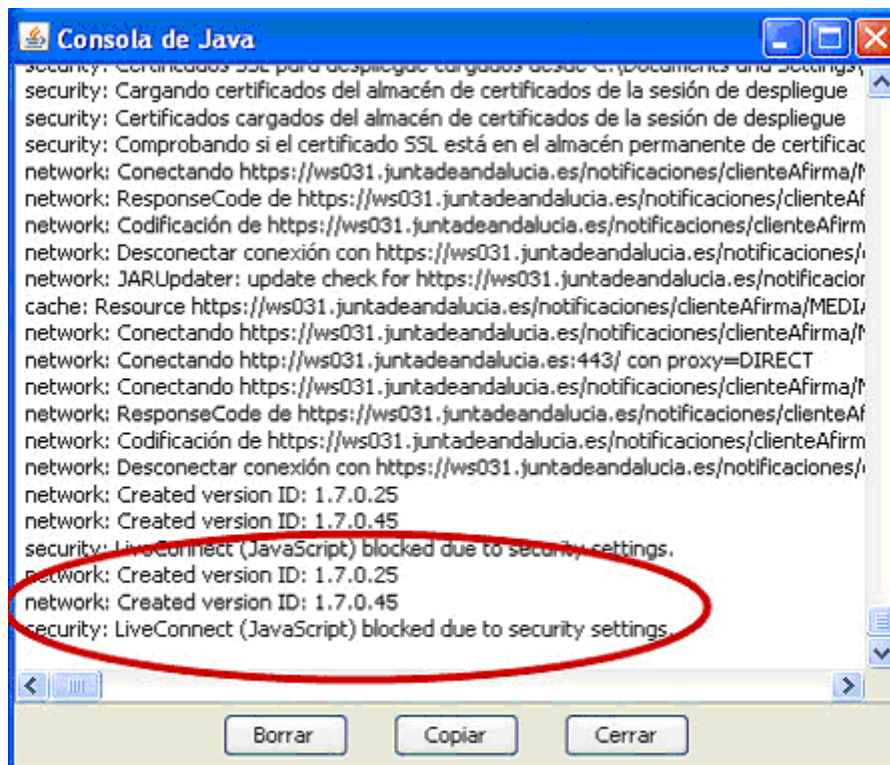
Consola de Java

security: Certificados SSL para despliegue cargados desde C:\Documents and Settings\
security: Cargando certificados del almacén de certificados de la sesión de despliegue
security: Certificados cargados del almacén de certificados de la sesión de despliegue
security: Comprobando si el certificado SSL está en el almacén permanente de certificac
network: Conectando https://ws031.juntadeandalucia.es/notificaciones/clienteAfirma/M
network: ResponseCode de https://ws031.juntadeandalucia.es/notificaciones/clienteAf
network: Codificación de https://ws031.juntadeandalucia.es/notificaciones/clienteAfirm
network: Desconectar conexión con https://ws031.juntadeandalucia.es/notificaciones/c
network: JARUpdater: update check for https://ws031.juntadeandalucia.es/notificacior
cache: Resource https://ws031.juntadeandalucia.es/notificaciones/clienteAfirma/MEDIA
network: Conectando https://ws031.juntadeandalucia.es/notificaciones/clienteAfirma/M
network: Conectando http://ws031.juntadeandalucia.es:443/ con proxy=DIRECT
network: Conectando https://ws031.juntadeandalucia.es/notificaciones/clienteAfirma/M
network: ResponseCode de https://ws031.juntadeandalucia.es/notificaciones/clienteAf
network: Codificación de https://ws031.juntadeandalucia.es/notificaciones/clienteAfirm
network: Desconectar conexión con https://ws031.juntadeandalucia.es/notificaciones/c
network: Created version ID: 1.7.0.25
network: Created version ID: 1.7.0.45
security: LiveConnect (JavaScript) blocked due to security settings.
network: Created version ID: 1.7.0.25
network: Created version ID: 1.7.0.45
security: LiveConnect (JavaScript) blocked due to security settings.

Borrar Copiar Cerrar